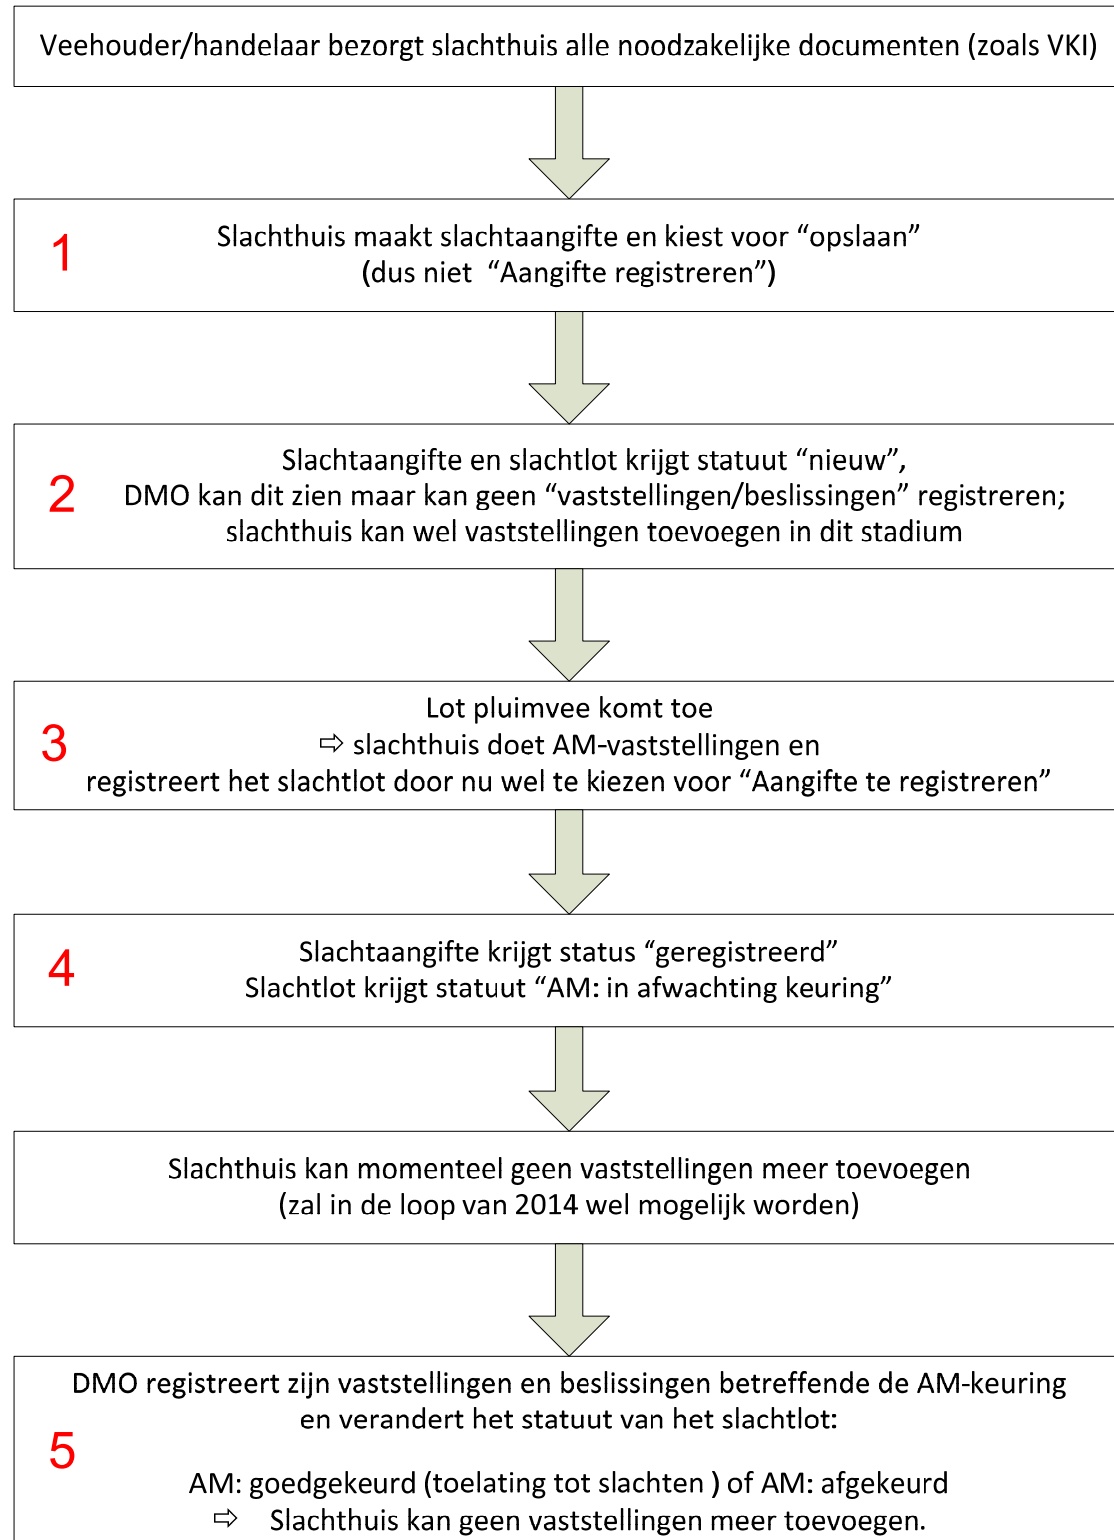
Veehouder/handelaar bezorgt slachthuis alle noodzakelijke documenten (zoals VKI)

1

Slachthuis maakt slachtaangifte en kiest voor “opslaan” (dus niet “Aangifte registreren”)

2

Slachtaangifte en slachtlot krijgt statuut “nieuw”, DMO kan dit zien maar kan geen “vaststellingen/beslissingen” registreren; slachthuis kan wel vaststellingen toevoegen in dit stadium

3

Lot pluimvee komt toe
⇨ slachthuis doet AM-vaststellingen en registreert het slachtlot door nu wel te kiezen voor “Aangifte te registreren”

4

Slachtaangifte krijgt status “geregistreerd”
Slachtlot krijgt statuut “AM: in afwachting keuring”

Slachthuis kan momenteel geen vaststellingen meer toevoegen (zal in de loop van 2014 wel mogelijk worden)

5

DMO registreert zijn vaststellingen en beslissingen betreffende de AM-keuring en verandert het statuut van het slachtlot:

AM: goedgekeurd (toelating tot slachten ) of AM: afgekeurd
⇨ Slachthuis kan geen vaststellingen meer toevoegen.